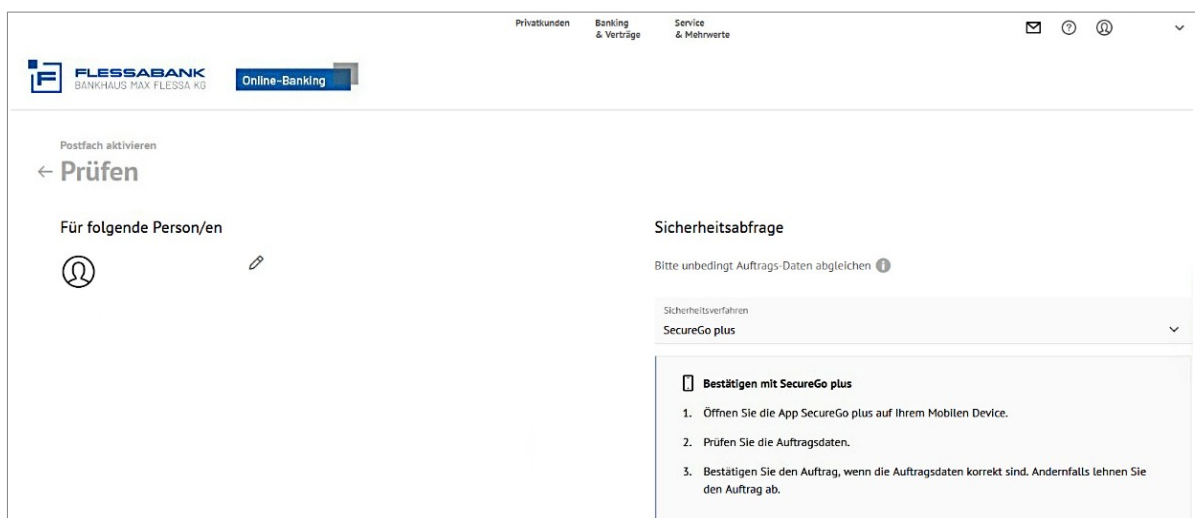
Privatkunden
Banking & Verträge
Service & Mehrwerte

FLESSABANK
BANKHAUS MAX FLESSA KG
Online-Banking

Postfach aktivieren
← Prüfen

Für folgende Person/en

Sicherheitsabfrage

Bitte unbedingt Auftrags-Daten abgleichen

Sicherheitsverfahren
SecureGo plus

Bestätigen mit SecureGo plus

1. Öffnen Sie die App SecureGo plus auf Ihrem Mobilen Device.
2. Prüfen Sie die Auftragsdaten.
3. Bestätigen Sie den Auftrag, wenn die Auftragsdaten korrekt sind. Andernfalls lehnen Sie den Auftrag ab.